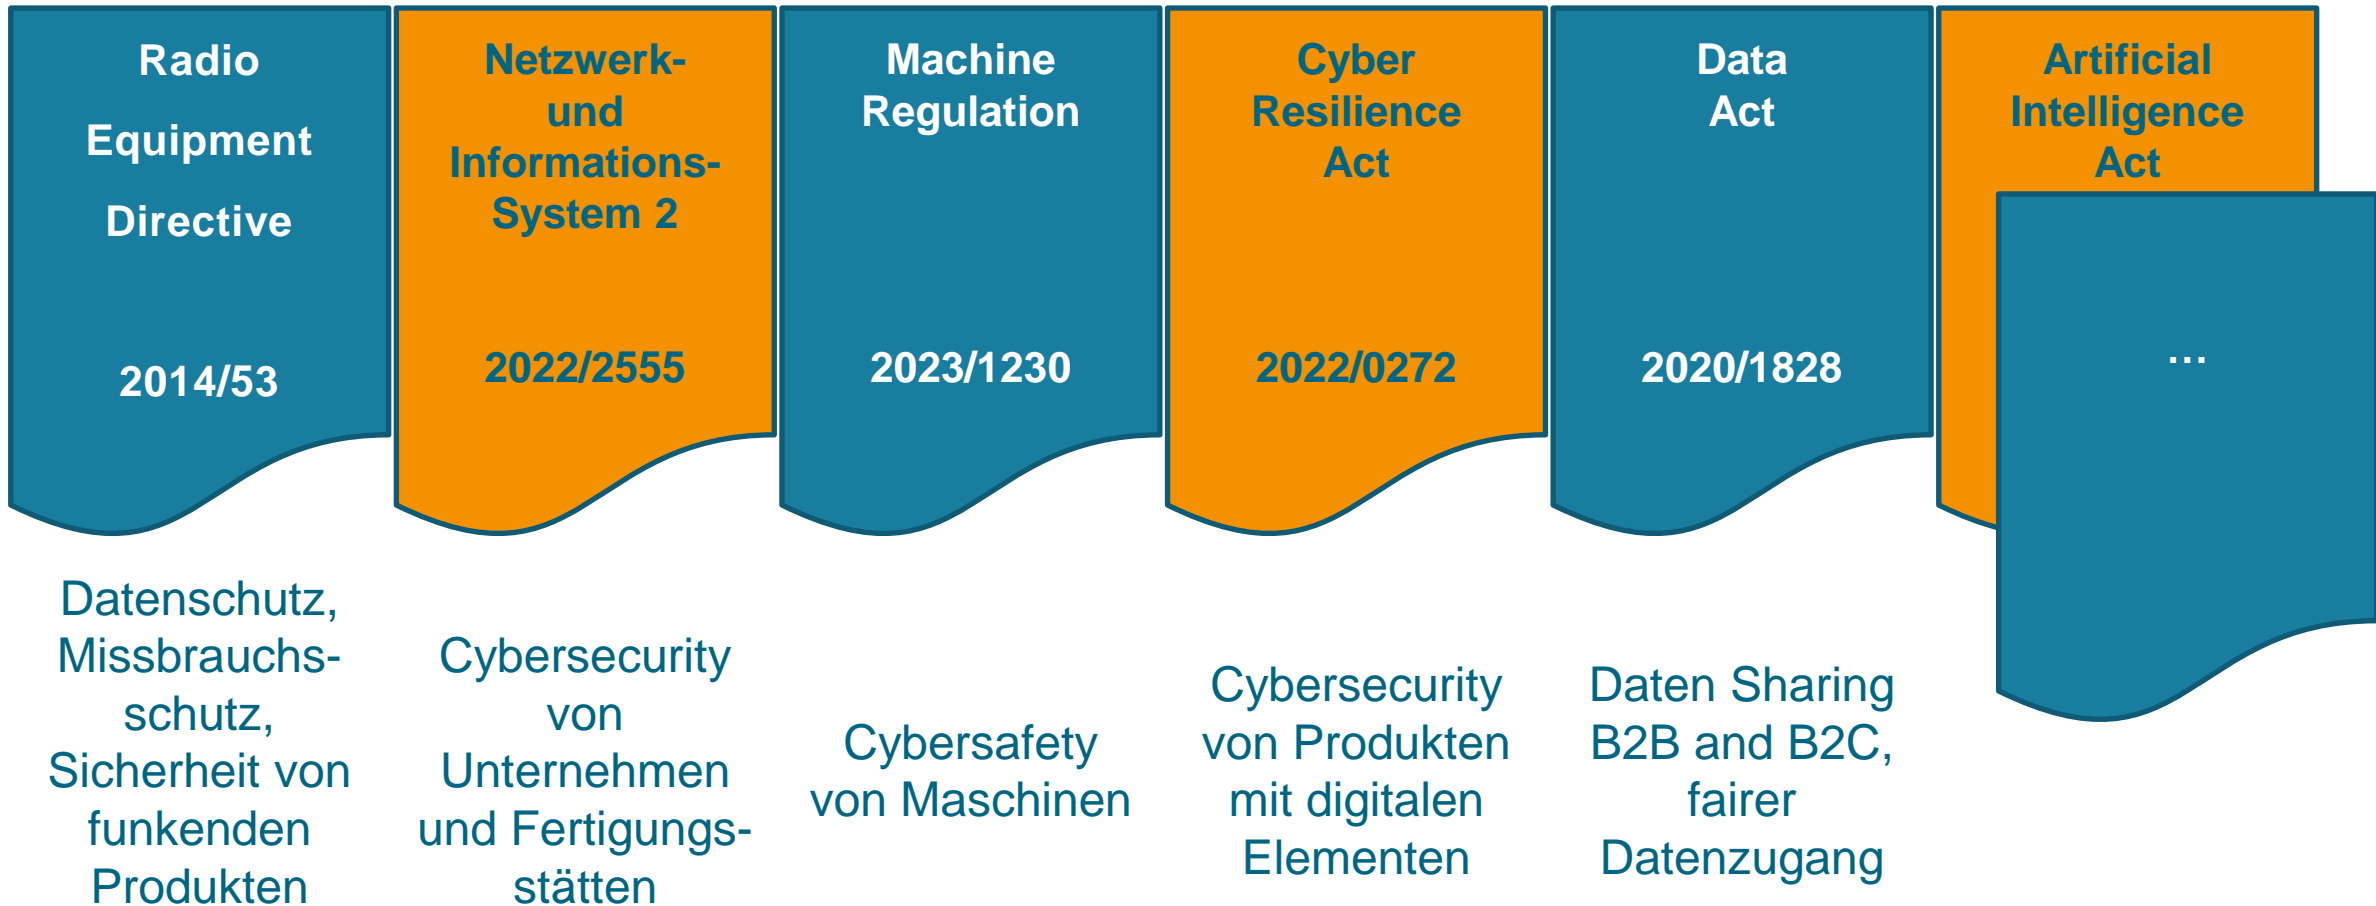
Radio Equipment Directive

2014/53

Netzwerk- und Informations-System 2

2022/2555

Machine Regulation

2023/1230

Cyber Resilience Act

2022/0272

Data Act

2020/1828

Artificial Intelligence Act

...

Datenschutz, Missbrauchsschutz, Sicherheit von funkenden Produkten

Cybersecurity von Unternehmen und Fertigungsstätten

Cybersafety von Maschinen

Cybersecurity von Produkten mit digitalen Elementen

Daten Sharing B2B and B2C, fairer Datenzugang